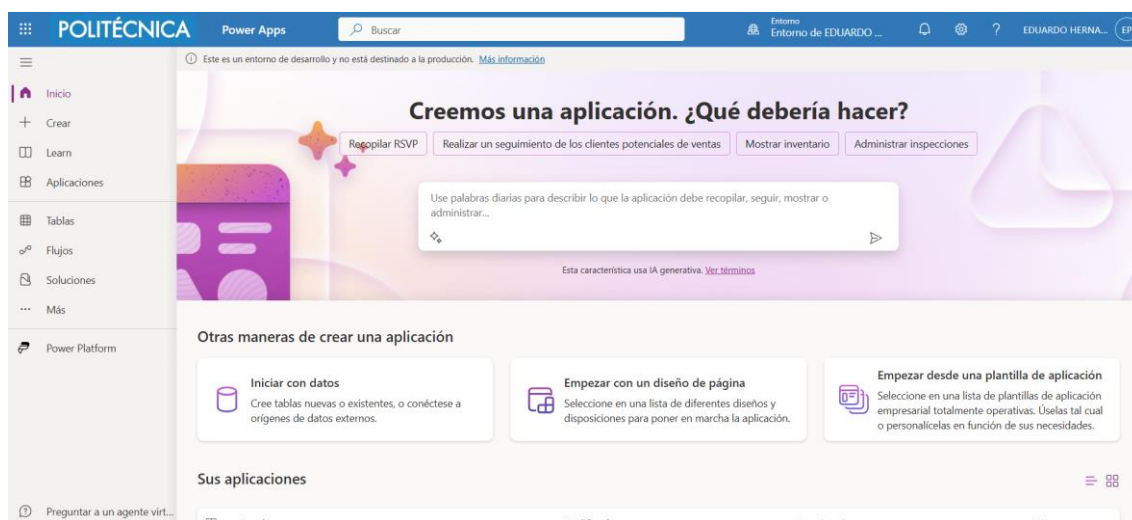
POLITÉCNICA Power Apps Buscar

Entorno
Entorno de EDUARDO ...

? EDUARDO HERNA... EP

Este es un entorno de desarrollo y no está destinado a la producción. Más información

Inicio
Crear
Learn
Aplicaciones
Tablas
Flujos
Soluciones
Más
Power Platform

Creemos una aplicación. ¿Qué debería hacer?

Recopilar RSVP | Realizar un seguimiento de los clientes potenciales de ventas | Mostrar inventario | Administrar inspecciones

Use palabras diarias para describir lo que la aplicación debe recopilar, seguir, mostrar o administrar...

Esta característica usa IA generativa. Ver términos

Otras maneras de crear una aplicación

Iniciar con datos
Cree tablas nuevas o existentes, o conéctese a orígenes de datos externos.

Empezar con un diseño de página
Seleccione en una lista de diferentes diseños y disposiciones para poner en marcha la aplicación.

Empezar desde una plantilla de aplicación
Seleccione en una lista de plantillas de aplicación empresarial totalmente operativas. Úselas tal cual o personalícelas en función de sus necesidades.

Sus aplicaciones

Preguntar a un agente virt...